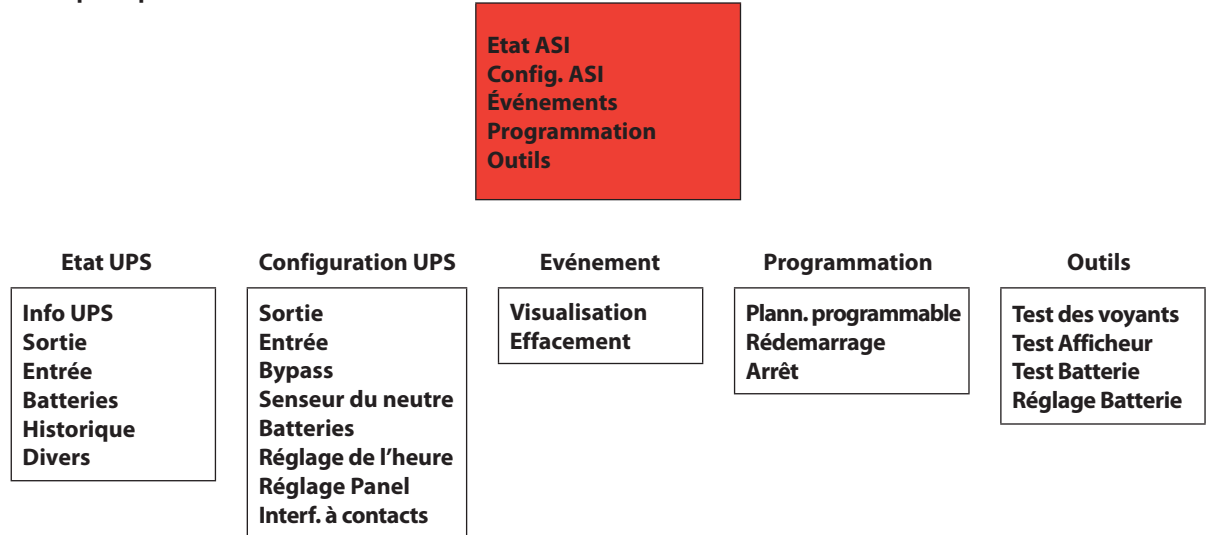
Etat ASI
Config. ASI
Événements
Programmation
Outils

Etat UPS

Info UPS
Sortie
Entrée
Batteries
Historique
Divers

Configuration UPS

Sortie
Entrée
Bypass
Senseur du neutre
Batteries
Réglage de l'heure
Réglage Panel
Interf. à contacts

Evénement

Visualisation
Effacement

Programmation

Plann. programmable
Rédemarrage
Arrêt

Outils

Test des voyants
Test Afficheur
Test Batterie
Réglage Batterie